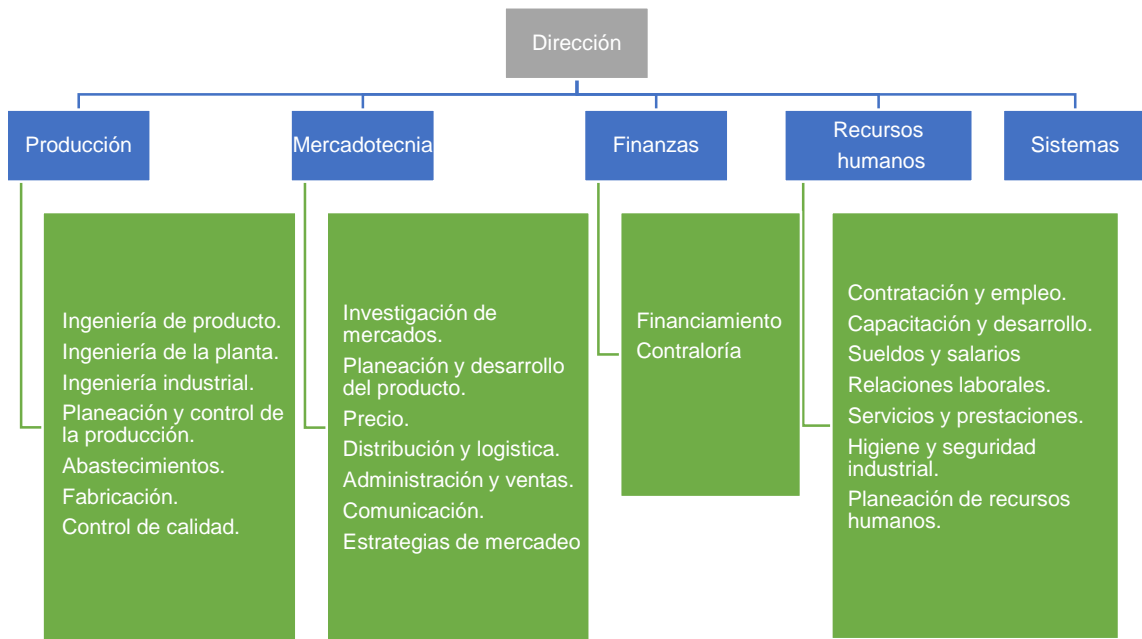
Dirección

Producción

Mercadotecnia

Finanzas

Recursos humanos

Sistemas

Ingeniería de producto.
Ingeniería de la planta.
Ingeniería industrial.
Planeación y control de la producción.
Abastecimientos.
Fabricación.
Control de calidad.

Investigación de mercados.
Planeación y desarrollo del producto.
Precio.
Distribución y logistica.
Administración y ventas.
Comunicación.
Estrategias de mercadeo

Financiamiento
Contraloría

Contratación y empleo.
Capacitación y desarrollo.
Sueldos y salarios
Relaciones laborales.
Servicios y prestaciones.
Higiene y seguridad industrial.
Planeación de recursos humanos.